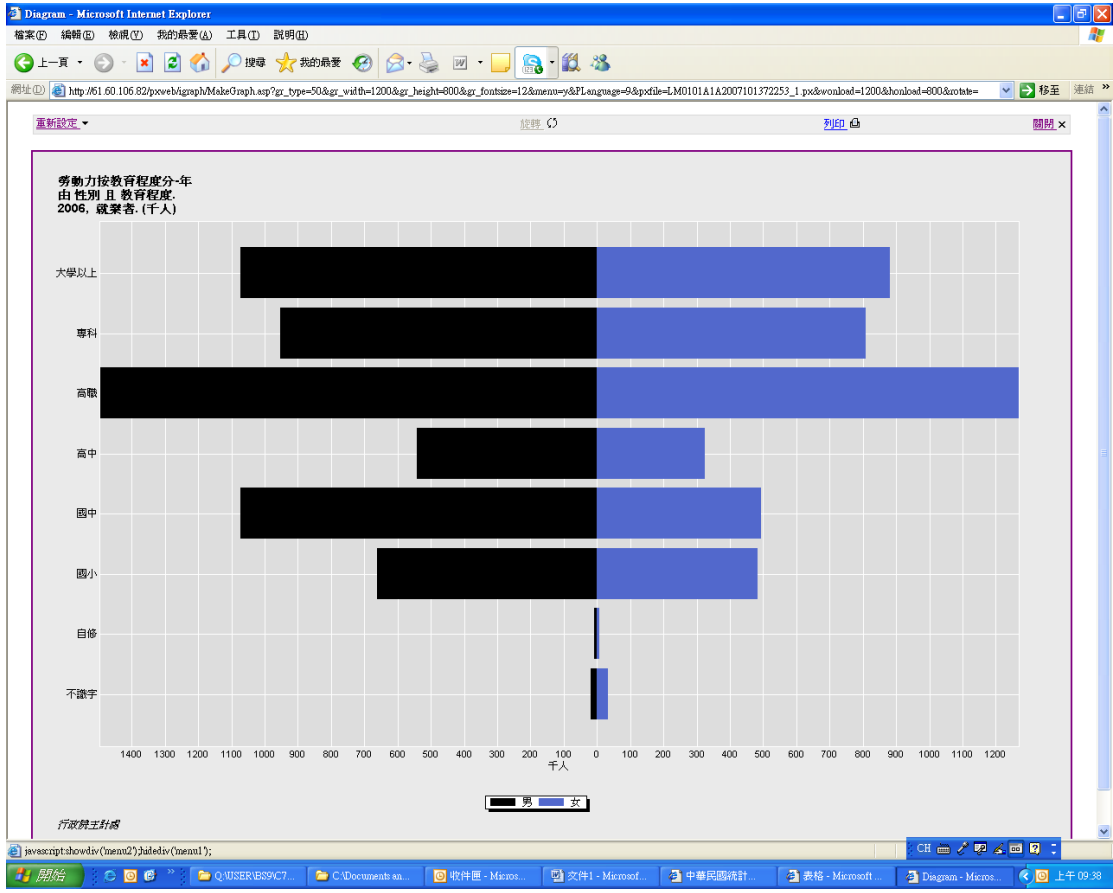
Diagram - Microsoft Internet Explorer

檔案(F) 編輯(E) 檢視(V) 我的最愛(A) 工具(T) 說明(H)

上一頁 搜尋 我的最愛

網址(D) http://61.60.106.82/pxweb/igraph/MakeGraph.asp?gr_type=50&gr_width=1200&gr_height=800&gr_fontsize=12&menu=y&PLanguage=9&pxfile=LM0101A1A2007101372253_1.px&wonload=1200&honload=800&rotate= 移至 連結

重新設定 旋轉 列印 關閉

勞動力按教育程度分-年
由 性別 且 教育程度.
2006, 就業者. (千人)

大學以上
專科
高職
高中
國中
國小
自修
不識字

1400 1300 1200 1100 1000 900 800 700 600 500 400 300 200 100 0 100 200 300 400 500 600 700 800 900 1000 1100 1200
千人

男 女

行政院主計處

javascript:showdiv('menu2');hidediv('menu1');

CH

開始 Q:\USER\BS9\C7... C:\Documents an... 收件匣 - Micros... 文件1 - Microsof... 中華民國統計... 表格 - Microsoft ... Diagram - Micros... 上午 09:38